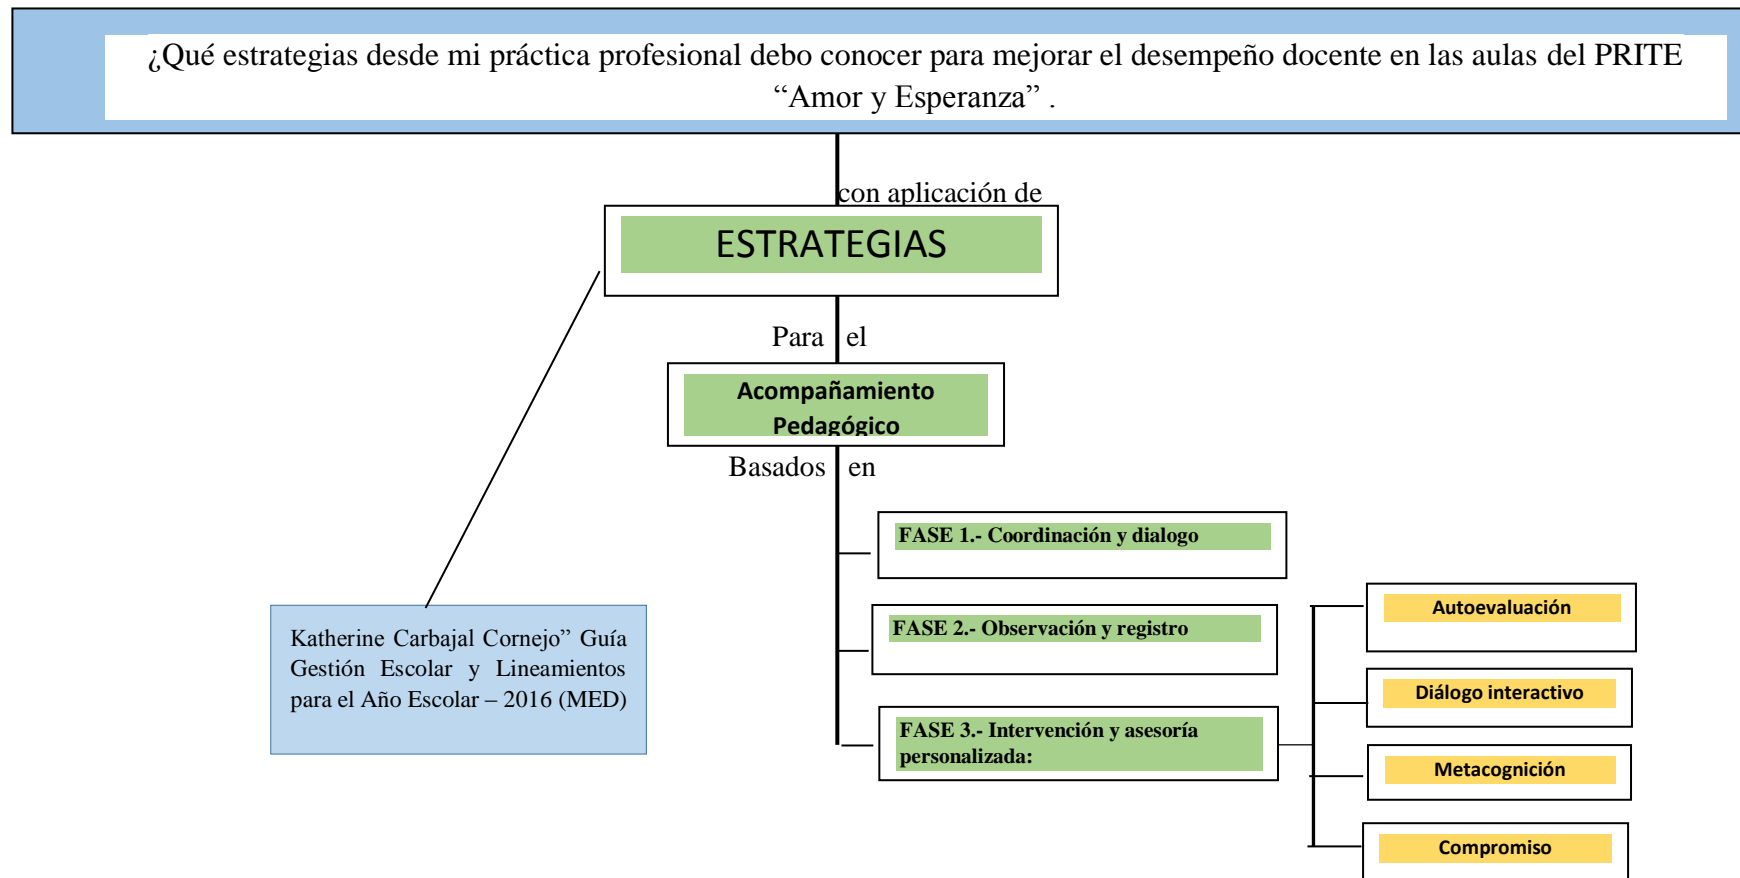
¿Qué estrategias desde mi práctica profesional debo conocer para mejorar el desempeño docente en las aulas del PRITE “Amor y Esperanza” .

con aplicación de

ESTRATEGIAS

Para el

Acompañamiento Pedagógico

Basados en

FASE 1.- Coordinación y dialogo

FASE 2.- Observación y registro

FASE 3.- Intervención y asesoría personalizada:

Autoevaluación

Diálogo interactivo

Metacognición

Compromiso

Katherine Carbajal Cornejo” Guía Gestión Escolar y Lineamientos para el Año Escolar – 2016 (MED)